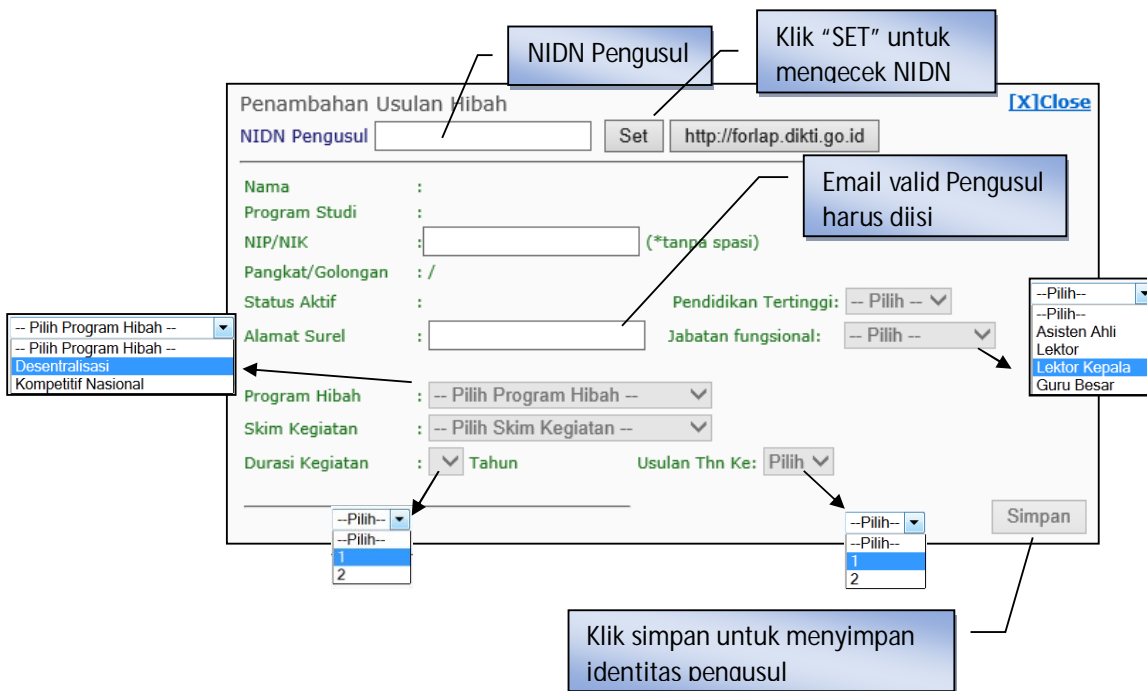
NIDN Pengusul

Klik "SET" untuk mengecek NIDN

Penambahan Usulan Hibah

[X]Close

NIDN Pengusul

Set

http://forlap.dikti.go.id

Email valid Pengusul harus diisi

Nama :

Program Studi :

NIP/NIK : (*tanpa spasi)

Pangkat/Golongan : /

Status Aktif :

Pendidikan Tertinggi: -- Pilih --

Alamat Surel :

Jabatan fungsional: -- Pilih --

--Pilih--
--Pilih--
Asisten Ahli
Lektor
Lektor Kepala
Guru Besar

-- Pilih Program Hibah --
-- Pilih Program Hibah --
Desentralisasi
Kompetitif Nasional

Program Hibah : -- Pilih Program Hibah --

Skim Kegiatan : -- Pilih Skim Kegiatan --

Durasi Kegiatan : Tahun

Usulan Thn Ke: Pilih

--Pilih--
--Pilih--
1
2

--Pilih--
--Pilih--
1
2

Simpan

Klik simpan untuk menyimpan identitas pengusul